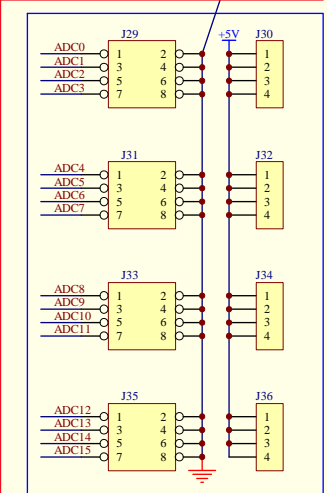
J29
ADC0
ADC1
ADC2
ADC3
1 2
3 4
5 6
7 8
+5V
J30
1
2
3
4

J31
ADC4
ADC5
ADC6
ADC7
1 2
3 4
5 6
7 8
J32
1
2
3
4

J33
ADC8
ADC9
ADC10
ADC11
1 2
3 4
5 6
7 8
J34
1
2
3
4

J35
ADC12
ADC13
ADC14
ADC15
1 2
3 4
5 6
7 8
J36
1
2
3
4